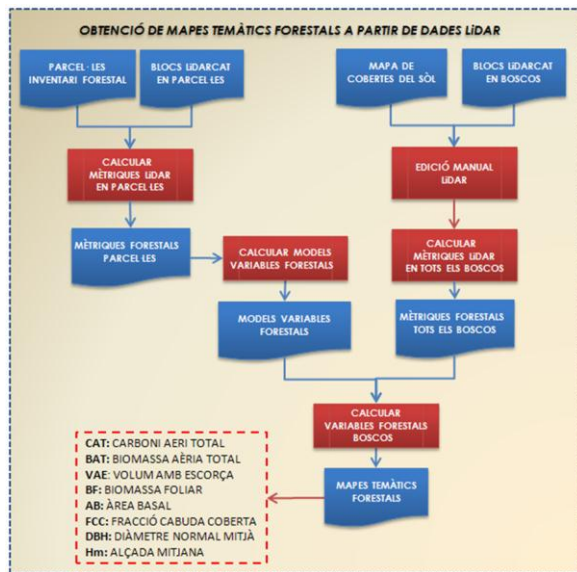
OBTENCIÓ DE MAPES TEMÀTICS FORESTALS A PARTIR DE DADES LIDAR

PARCEL·LES INVENTARI FORESTAL

BLOCS LIDARCAT EN PARCEL·LES

MAPA DE COBERTES DEL SÒL

BLOCS LIDARCAT EN BOSCOS

CALCULAR MÈTRIQUES LIDAR EN PARCEL·LES

EDICIÓ MANUAL LIDAR

MÈTRIQUES FORESTALS PARCEL·LES

CALCULAR MODELS VARIABLES FORESTALS

CALCULAR MÈTRIQUES LIDAR EN TOTS ELS BOSCOS

MODELS VARIABLES FORESTALS

MÈTRIQUES FORESTALS TOTS ELS BOSCOS

CALCULAR VARIABLES FORESTALS BOSCOS

CAT: CARBONI AERI TOTAL
BAT: BIOMASSA AÈRIA TOTAL
VAE: VOLUM AMB ESCORÇA
BF: BIOMASSA FOLIAR
AB: ÀREA BASAL
FCC: FRACCIÓ CABUDA COBERTA
DBH: DIÀMETRE NORMAL MITJÀ
Hm: ALÇADA MITJANA

MAPES TEMÀTICS FORESTALS